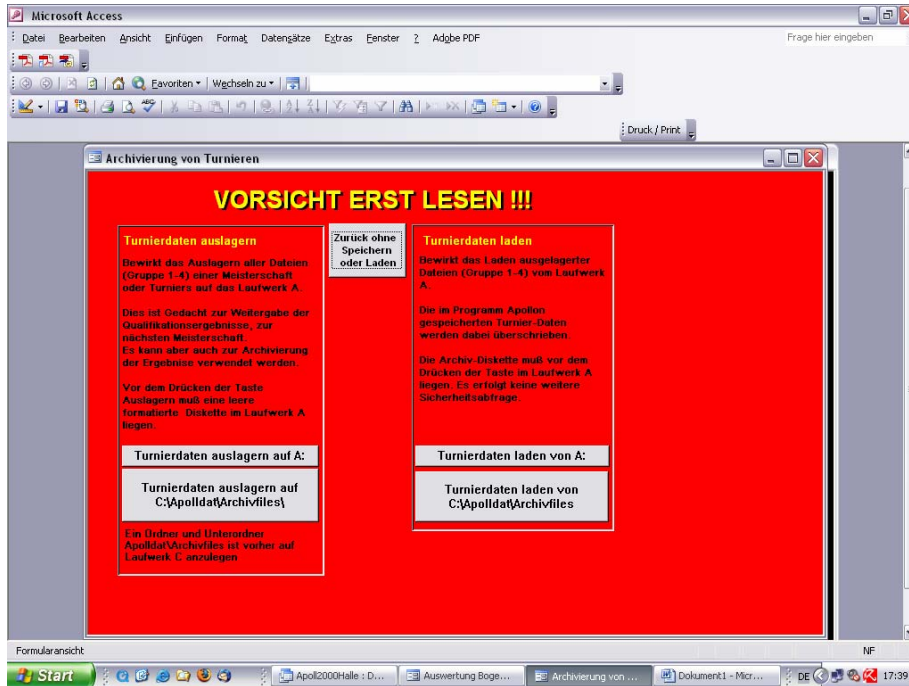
Microsoft Access

Datei Bearbeiten Ansicht Einfügen Format Datensätze Extras Fenster ? Adobe PDF

Frage hier eingeben

Favoriten ▾ Wechseln zu ▾

Druck / Print

Archivierung von Turnieren

VORSICHT ERST LESEN !!!

Turnierdaten auslagern

Bewirkt das Auslagern aller Dateien (Gruppe 1-4) einer Meisterschaft oder Turniers auf das Laufwerk A.

Dies ist Gedacht zur Weitergabe der Qualifikationsergebnisse, zur nächsten Meisterschaft.
Es kann aber auch zur Archivierung der Ergebnise verwendet werden.

Vor dem Drücken der Taste Auslagern muß eine leere formatierte Diskette im Laufwerk A liegen.

Turnierdaten auslagern auf A:

Turnierdaten auslagern auf C:\Apolldat\Archivfiles\

Ein Ordner und Unterordner Apolldat\Archivfiles ist vorher auf Laufwerk C anzulegen

Zurück ohne Speichern oder Laden

Turnierdaten laden

Bewirkt das Laden ausgelagerter Dateien (Gruppe 1-4) vom Laufwerk A.

Die im Programm Apollon gespeicherten Turnier-Daten werden dabei überschrieben.

Die Archiv-Diskette muß vor dem Drücken der Taste im Laufwerk A liegen. Es erfolgt keine weitere Sicherheitsabfrage.

Turnierdaten laden von A:

Turnierdaten laden von C:\Apolldat\Archivfiles

Formularansicht

NF

Start

Apoll2000Halle : D...

Auswertung Boge...

Archivierung von ...

Dokument1 - Micr...

DE

17:39